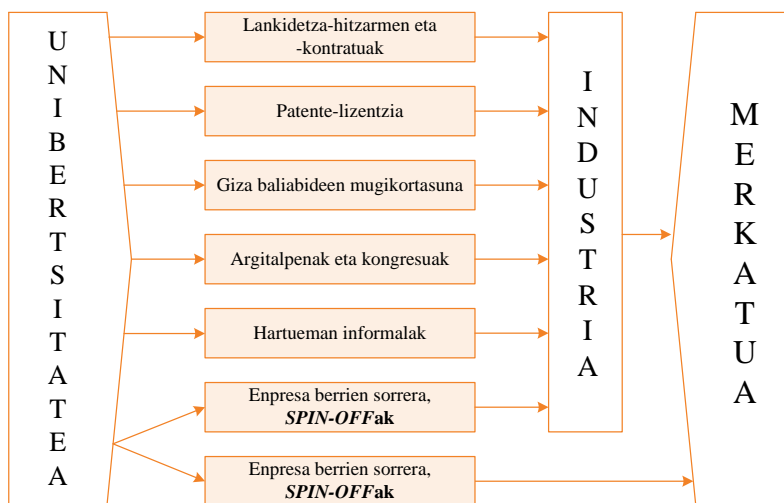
UNIBERTSITATEA

Lankidetza-hitzarmen eta -kontratuak

Patente-lizentzia

Giza baliabideen mugikortasuna

Argitalpenak eta kongresuak

Hartueman informalak

Enpresa berrien sorrera, ***SPIN-OFF*ak**

Enpresa berrien sorrera, ***SPIN-OFF*ak**

INDUSTRIA

MERKATUA